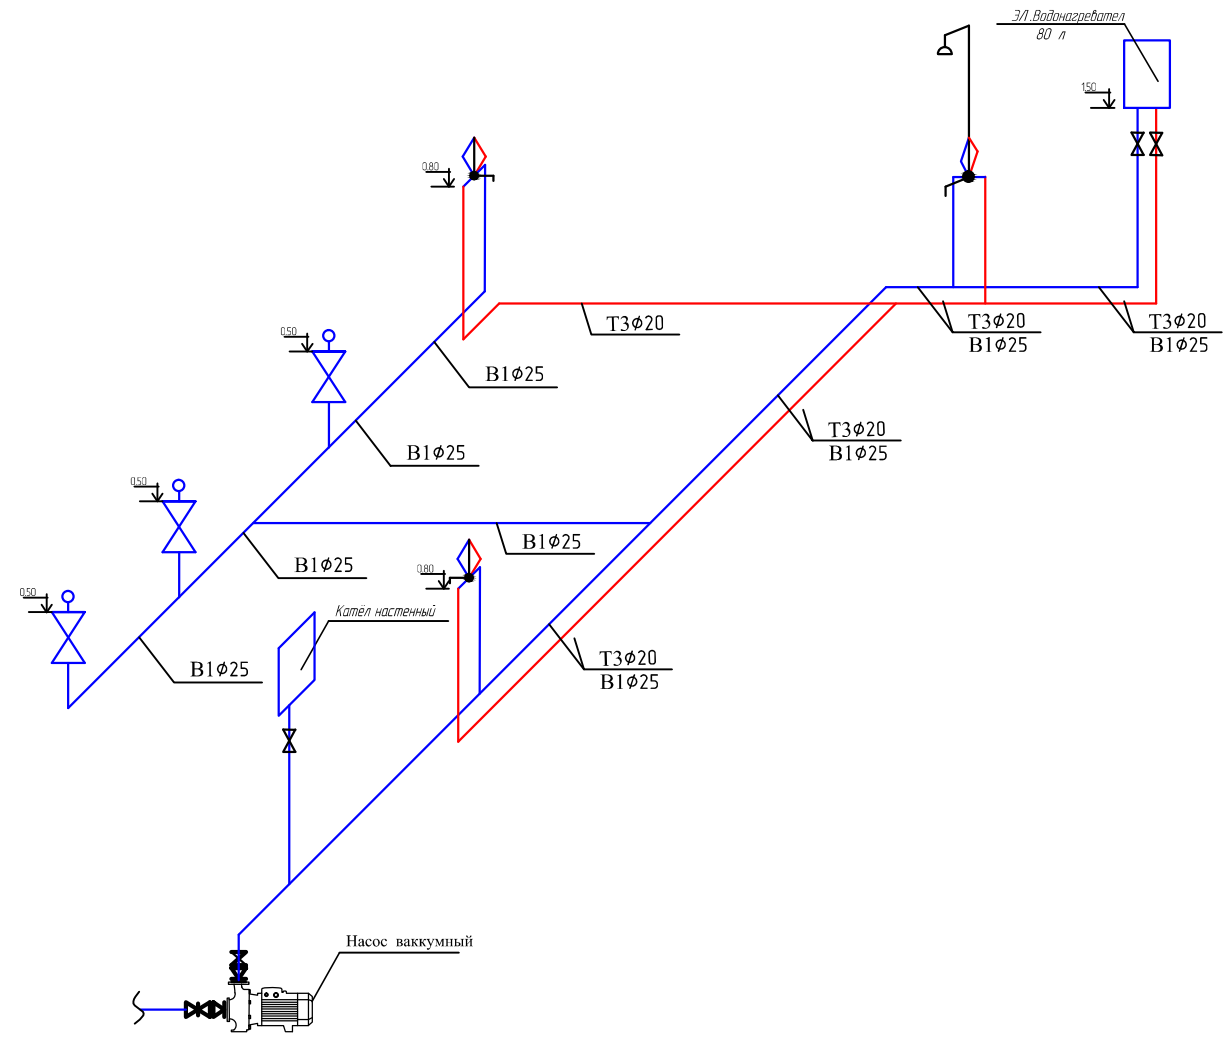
ЭЛ.Водонагревател
80 л

150

0.80

Т3$\phi$20

Т3$\phi$20
В1$\phi$25

Т3$\phi$20
В1$\phi$25

0.50

В1$\phi$25

В1$\phi$25

Т3$\phi$20
В1$\phi$25

0.50

В1$\phi$25

В1$\phi$25

0.80

0.50

Катёл настенный

В1$\phi$25

Т3$\phi$20
В1$\phi$25

Насос ваккумный